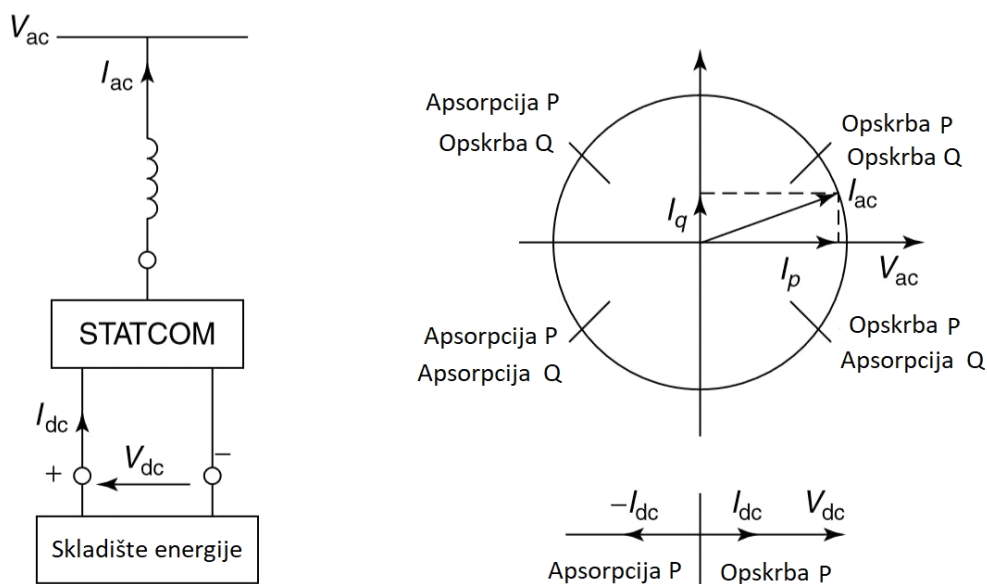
$V_{ac}$

$I_{ac}$

STATCOM

$I_{dc}$

+

$V_{dc}$

−

Skladište energije

Apsorpcija P
Opskrba Q

Opskrba P
Opskrba Q

$I_q$

$I_{ac}$

$I_p$

$V_{ac}$

Apsorpcija P
Apsorpcija Q

Opskrba P
Apsorpcija Q

$-I_{dc}$

$I_{dc}$

$V_{dc}$

Apsorpcija P

Opskrba P